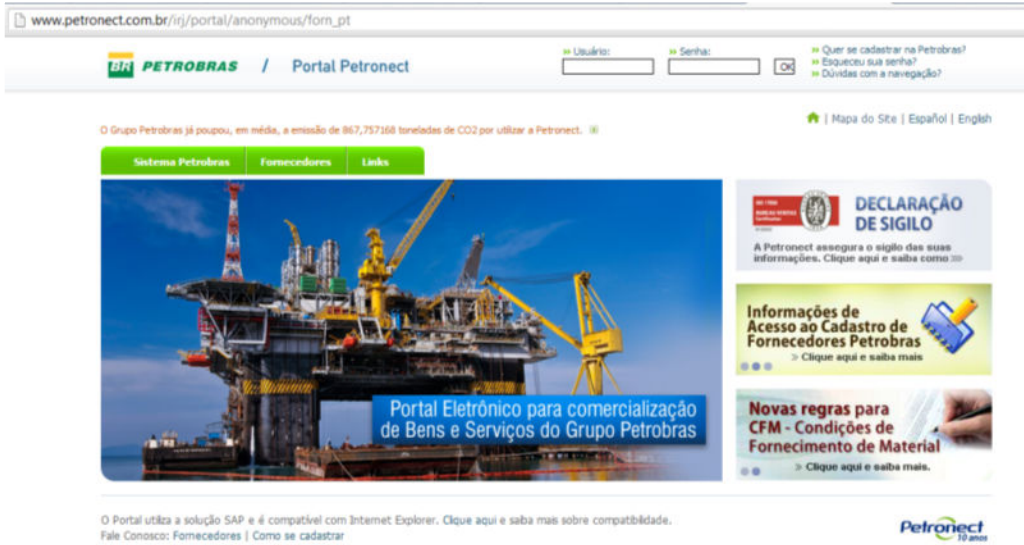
www.petronect.com.br/irj/portal/anonymous/forn_pt

BR PETROBRAS / Portal Petronect

» Usuário: » Senha: OK

» Quer se cadastrar na Petrobras?
» Esqueceu sua senha?
» Dúvidas com a navegação?

O Grupo Petrobras já poupou, em média, a emissão de 867,757168 toneladas de CO2 por utilizar a Petronect.

| Mapa do Site | Español | English

Sistema Petrobras | Fornecedores | Links

Portal Eletrônico para comercialização de Bens e Serviços do Grupo Petrobras

DECLARAÇÃO DE SIGILO
A Petronect assegura o sigilo das suas informações. Clique aqui e saiba como »

Informações de Acesso ao Cadastro de Fornecedores Petrobras
» Clique aqui e saiba mais

Novas regras para CFM - Condições de Fornecimento de Material
» Clique aqui e saiba mais.

O Portal utiliza a solução SAP e é compatível com Internet Explorer. Clique aqui e saiba mais sobre compatibilidade.
Fale Conosco: Fornecedores | Como se cadastrar

Petronect 10 anos